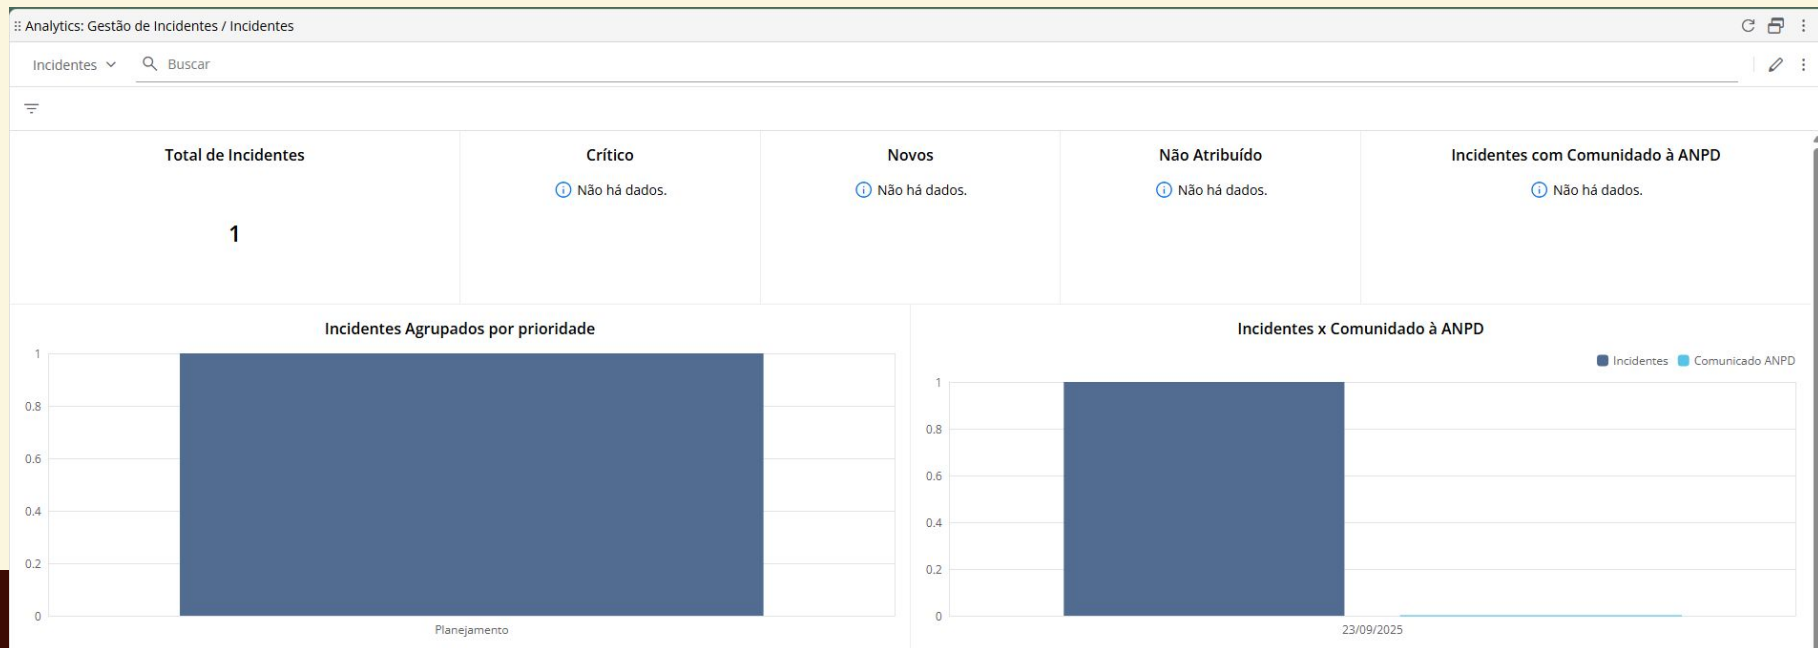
Analytics: Gestão de Incidentes / Incidentes

Incidentes
Buscar

Total de Incidentes
1

Crítico
Não há dados.

Novos
Não há dados.

Não Atribuído
Não há dados.

Incidentes com Comunidado à ANPD
Não há dados.

Incidentes Agrupados por prioridade
1
0.8
0.6
0.4
0.2
0
Planejamento

Incidentes x Comunidado à ANPD
Incidentes
Comunicado ANPD
1
0.8
0.6
0.4
0.2
0
23/09/2025